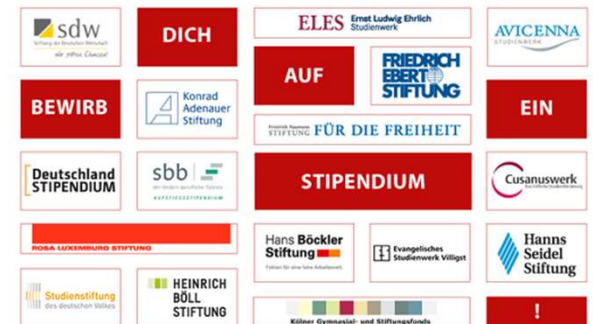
sdw
Stiftung der Deutschen Wirtschaft
Wir stiften Chancen!

DICH

ELES Ernst Ludwig Ehrlich Studienwerk

AVICENNA STUDIENWERK

AUF

FRIEDRICH EBERT STIFTUNG

BEWIRB

Konrad Adenauer Stiftung

EIN

Friedrich Naumann STIFTUNG FÜR DIE FREIHEIT

Deutschland STIPENDIUM

sbb
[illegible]
AUFSTIEGSSTIPENDIUM

STIPENDIUM

Cusanuswerk
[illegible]

ROSA LUXEMBURG STIFTUNG

Hans Böckler Stiftung
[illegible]

Evangelisches Studienwerk Villigst

Hanns Seidel Stiftung

Studienstiftung des deutschen Volkes

HEINRICH BÖLL STIFTUNG

Kölner Gymnasial- und Stiftungsfonds

!